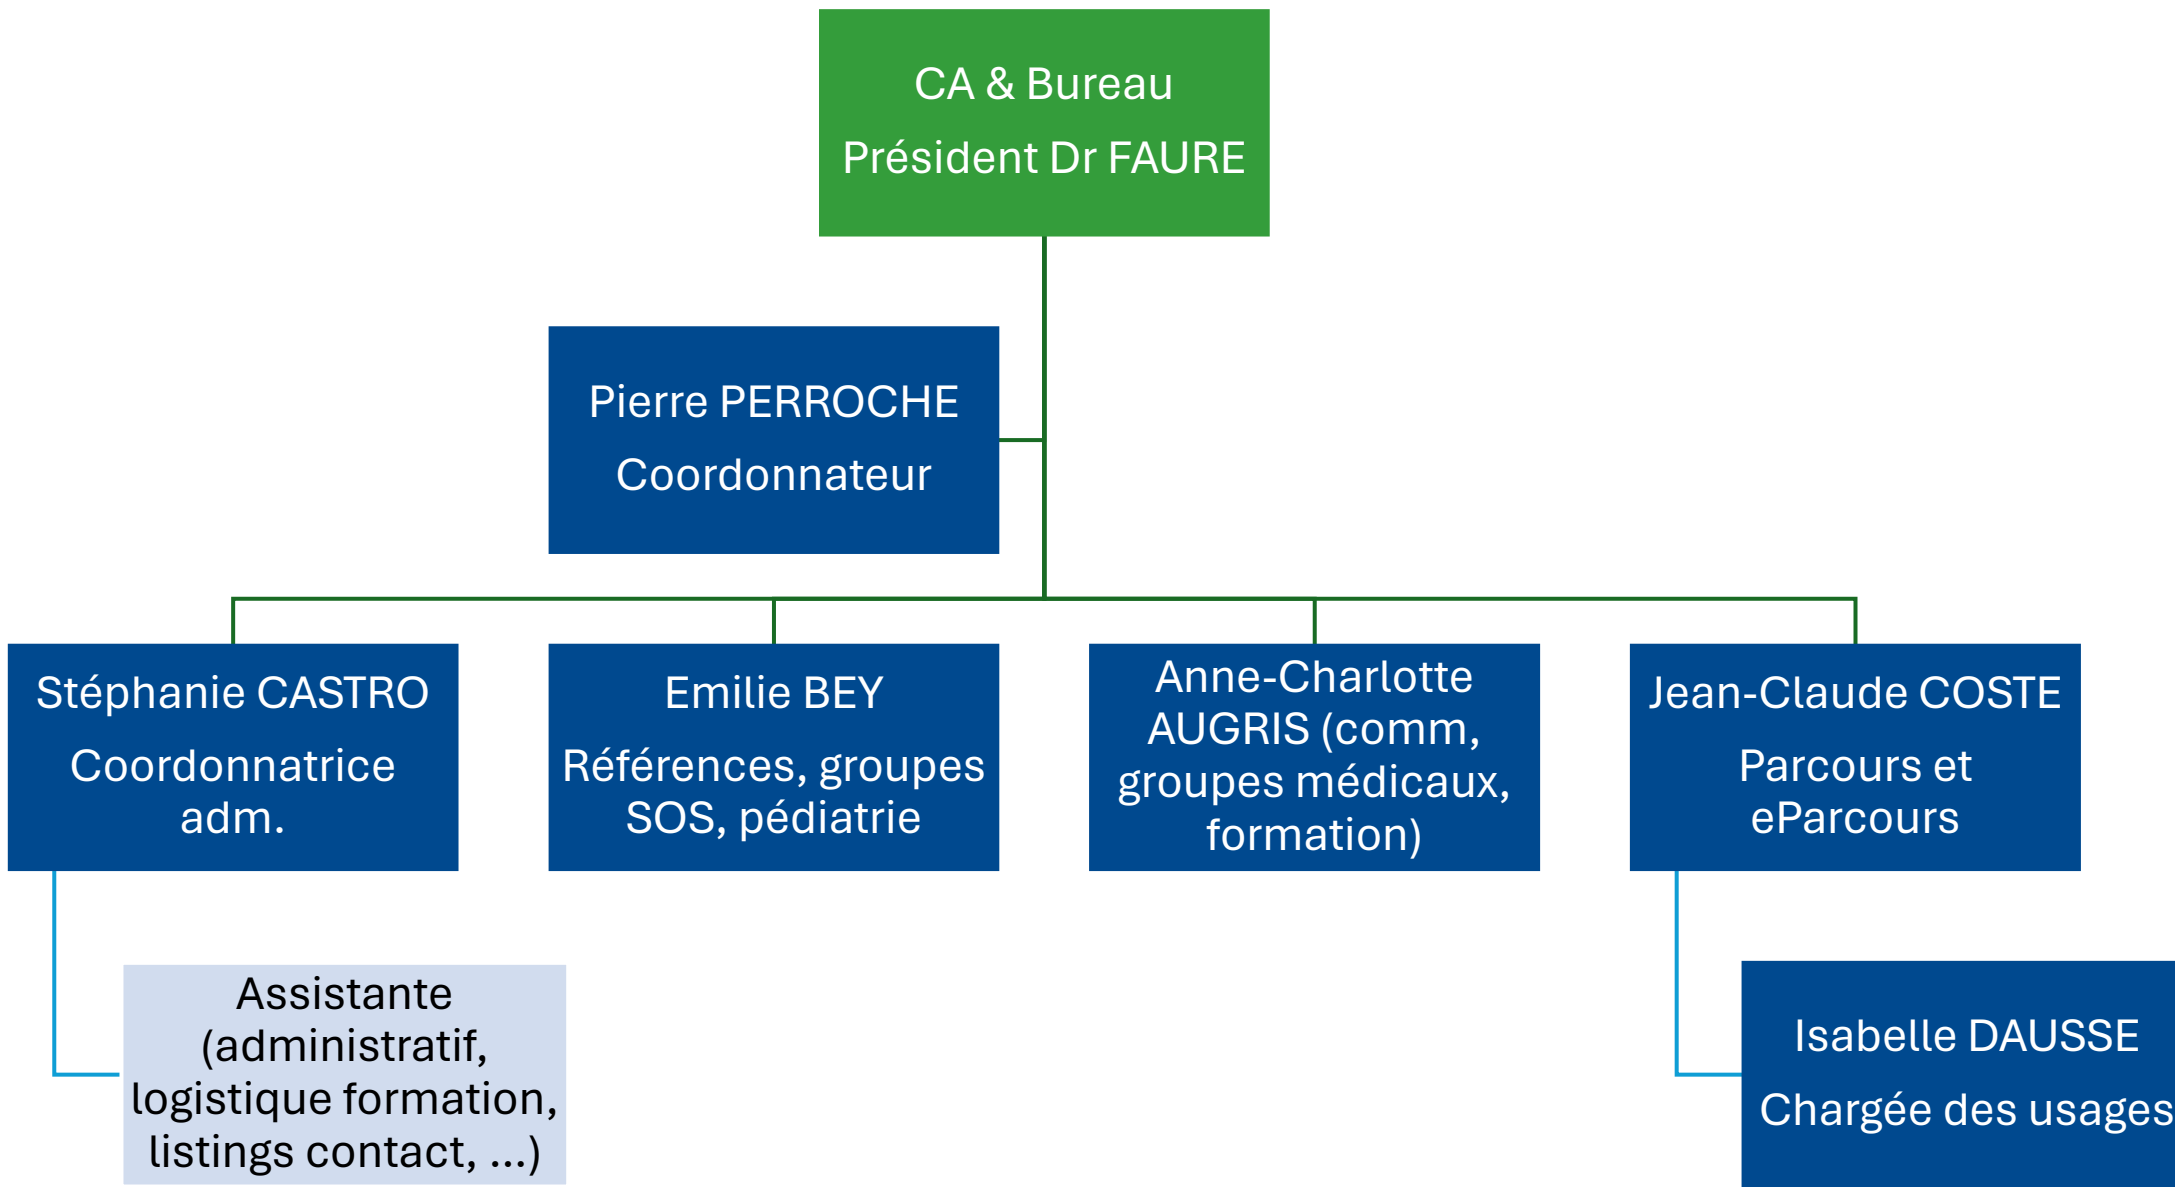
CA & Bureau
Président Dr FAURE

Pierre PERROCHE
Coordonnateur

Stéphanie CASTRO
Coordonnatrice adm.

Emilie BEY
Références, groupes SOS, pédiatrie

Anne-Charlotte AUGRIS (comm, groupes médicaux, formation)

Jean-Claude COSTE
Parcours et eParcours

Assistante (administratif, logistique formation, listings contact, ...)

Isabelle DAUSSE
Chargée des usages